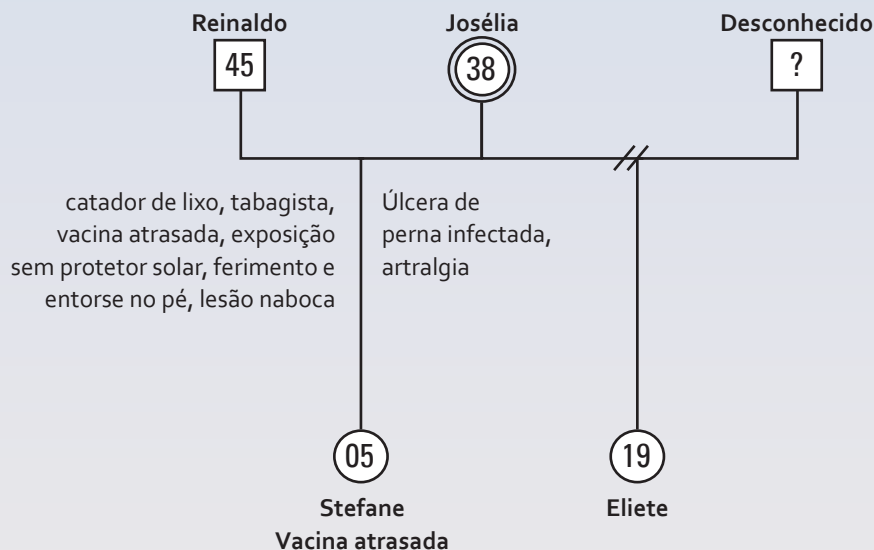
Reinaldo
45

Josélia
38

Desconhecido
?

catador de lixo, tabagista, vacina atrasada, exposição sem protetor solar, ferimento e entorse no pé, lesão naboca

Úlcera de perna infectada, artralgia

05
Stefane
Vacina atrasada

19
Eliete